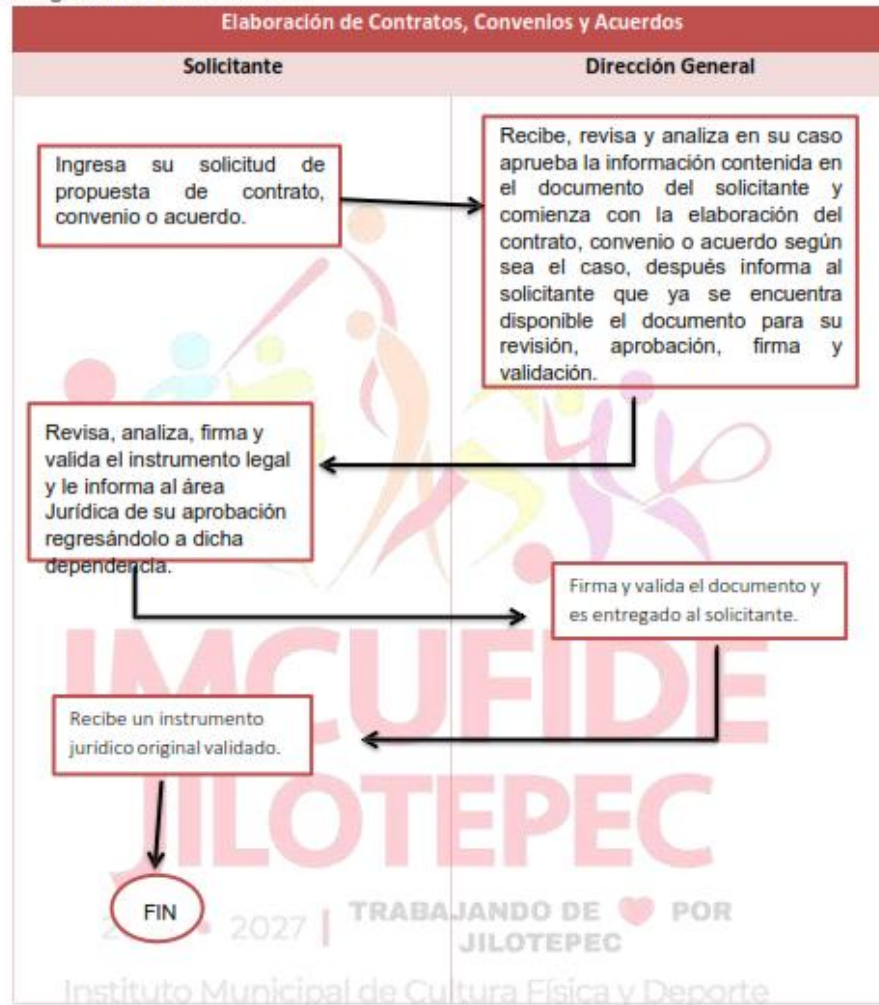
Elaboración de Contratos, Convenios y Acuerdos

| Solicitante | Dirección General |
|---|---|

Ingresa su solicitud de propuesta de contrato, convenio o acuerdo.

Recibe, revisa y analiza en su caso aprueba la información contenida en el documento del solicitante y comienza con la elaboración del contrato, convenio o acuerdo según sea el caso, después informa al solicitante que ya se encuentra disponible el documento para su revisión, aprobación, firma y validación.

Revisa, analiza, firma y valida el instrumento legal y le informa al área Jurídica de su aprobación regresándolo a dicha dependencia.

Firma y valida el documento y es entregado al solicitante.

Recibe un instrumento jurídico original validado.

FIN

IMCUFIDE JILOTEPEC

2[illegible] - 2027 | TRABAJANDO DE POR JILOTEPEC

Instituto Municipal de Cultura Física y Deporte